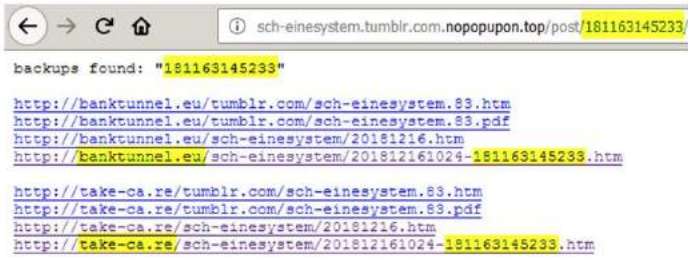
sch-einesystem.tumblr.com.nopopupon.top/post/181163145233/

backups found: "181163145233"

http://banktunnel.eu/tumblr.com/sch-einesystem.83.htm
http://banktunnel.eu/tumblr.com/sch-einesystem.83.pdf
http://banktunnel.eu/sch-einesystem/20181216.htm
http://banktunnel.eu/sch-einesystem/201812161024-181163145233.htm

http://take-ca.re/tumblr.com/sch-einesystem.83.htm
http://take-ca.re/tumblr.com/sch-einesystem.83.pdf
http://take-ca.re/sch-einesystem/20181216.htm
http://take-ca.re/sch-einesystem/201812161024-181163145233.htm